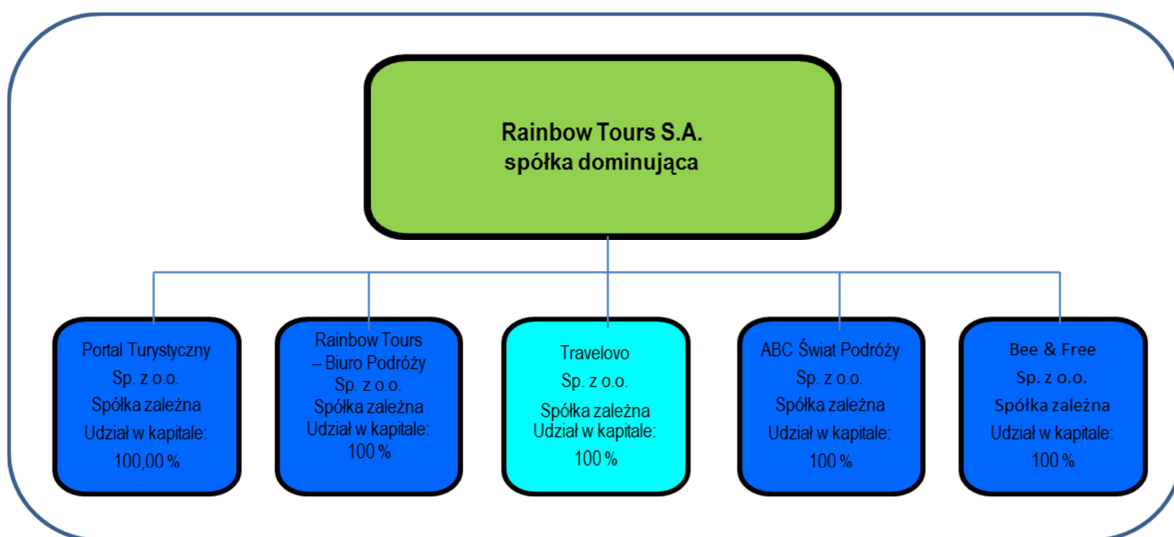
Rainbow Tours S.A.
spółka dominująca

Portal Turystyczny
Sp. z o.o.
Spółka zależna
Udział w kapitale:
100,00 %

Rainbow Tours – Biuro Podróży
Sp. z o.o.
Spółka zależna
Udział w kapitale:
100 %

Travelovo
Sp. z o.o.
Spółka zależna
Udział w kapitale:
100 %

ABC Świat Podróży
Sp. z o.o.
Spółka zależna
Udział w kapitale:
100 %

Bee & Free
Sp. z o.o.
Spółka zależna
Udział w kapitale:
100 %